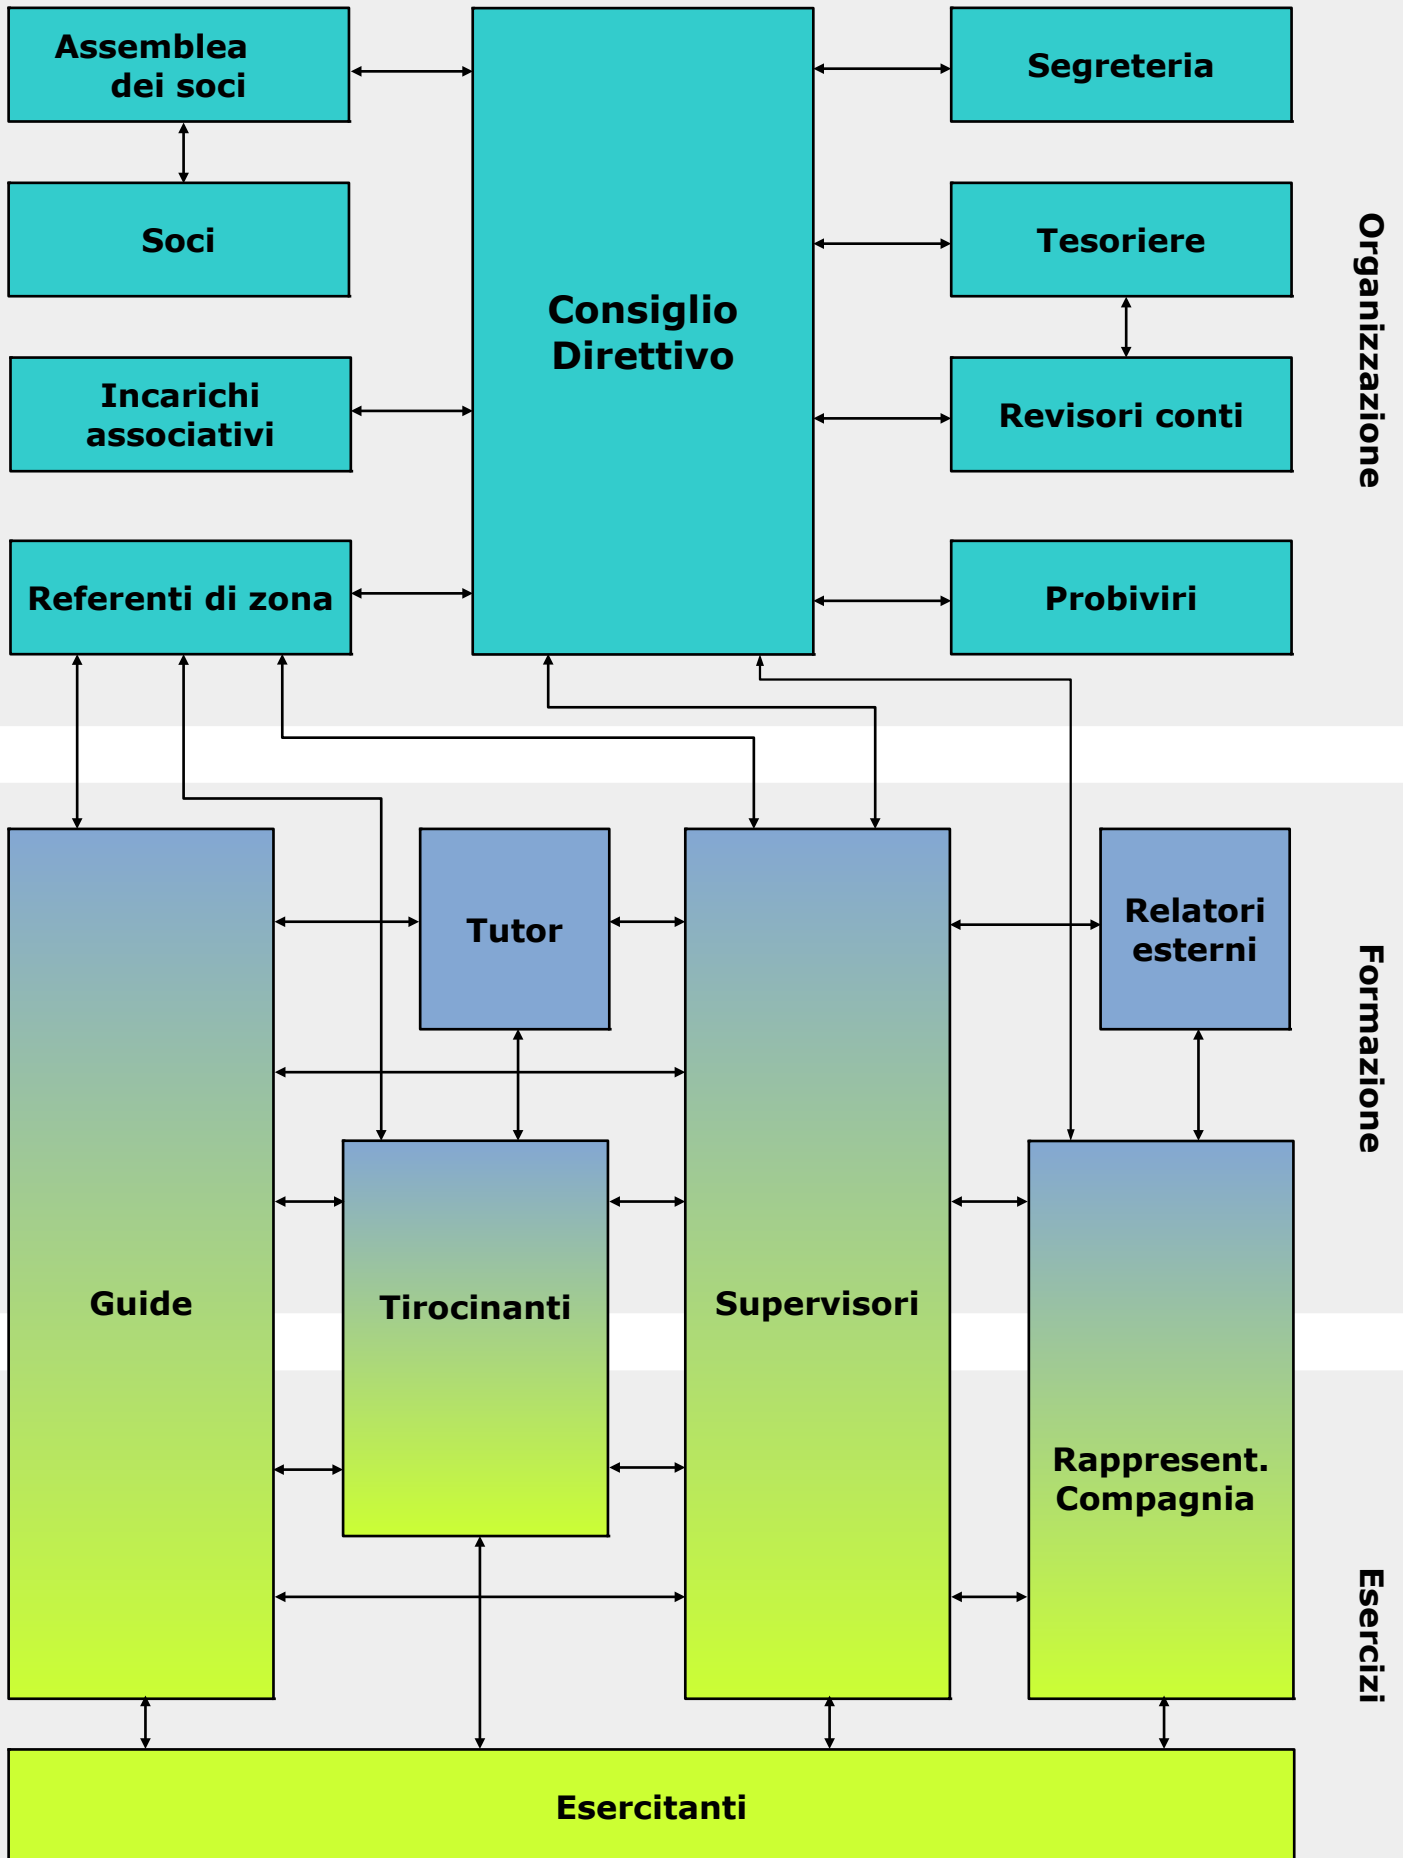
Assemblea dei soci

Consiglio Direttivo

Segreteria

Soci

Tesoriere

Incarichi associativi

Revisori conti

Referenti di zona

Probiviri

Organizzazione

Guide

Tutor

Supervisori

Relatori esterni

Formazione

Tirocinanti

Rappresent. Compagnia

Esercizi

Esercitanti